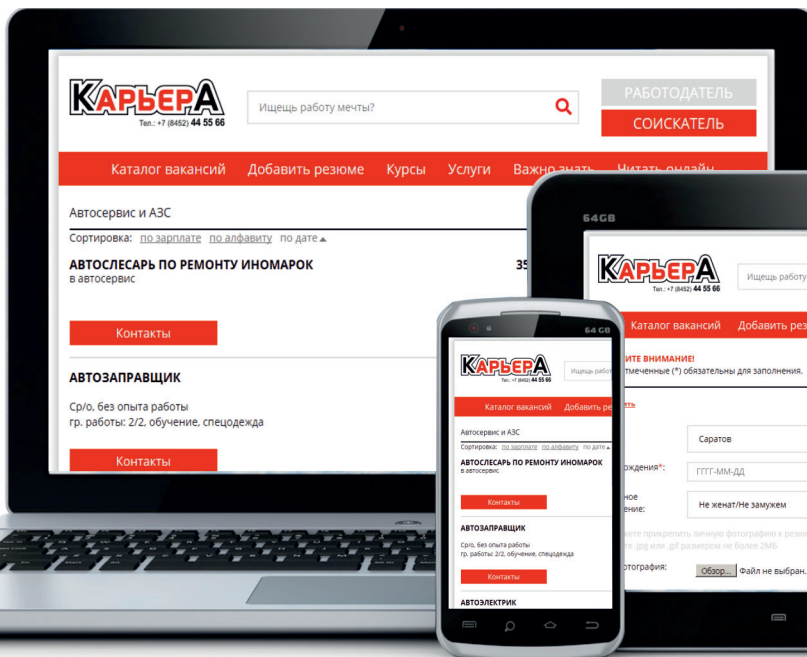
КАРЬЕРА
Тел.: +7 (8452) 44 55 66

Ищешь работу мечты?

РАБОТОДАТЕЛЬ
СОИСКАТЕЛЬ

Каталог вакансий Добавить резюме Курсы Услуги Важно знать Читать онлайн

Автосервис и АЗС

Сортировка: по зарплате по алфавиту по дате ▴

АВТОСЛЕСАРЬ ПО РЕМОНТУ ИНОМАРОК
в автосервис

35

Контакты

АВТОЗАПРАВЩИК

Ср/о, без опыта работы
гр. работы: 2/2, обучение, спецодежда

Контакты

64GB

КАРЬЕРА
Тел.: +7 (8452) 44 55 66

Ищешь работу

Каталог вакансий Добавить рез

ИТЕ ВНИМАНИЕ!
тмеченные (*) обязательны для заполнения.

ить

Саратов

ождения*:
ГГГГ-ММ-ДД

ное
ение:
Не женат/Не замужем

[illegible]

отография:
Обзор... Файл не выбран.

64 GB

КАРЬЕРА
Тел.: +7 (8452) 44 55 66

Ищешь работ

Каталог вакансий Добавить ре

Автосервис и АЗС

Сортировка: по зарплате по алфавиту по дате ▴

АВТОСЛЕСАРЬ ПО РЕМОНТУ ИНОМАРОК
в автосервис

Контакты

АВТОЗАПРАВЩИК

Ср/о, без опыта работы
гр. работы: 2/2, обучение, спецодежда

Контакты

АВТОЭЛЕКТРИК